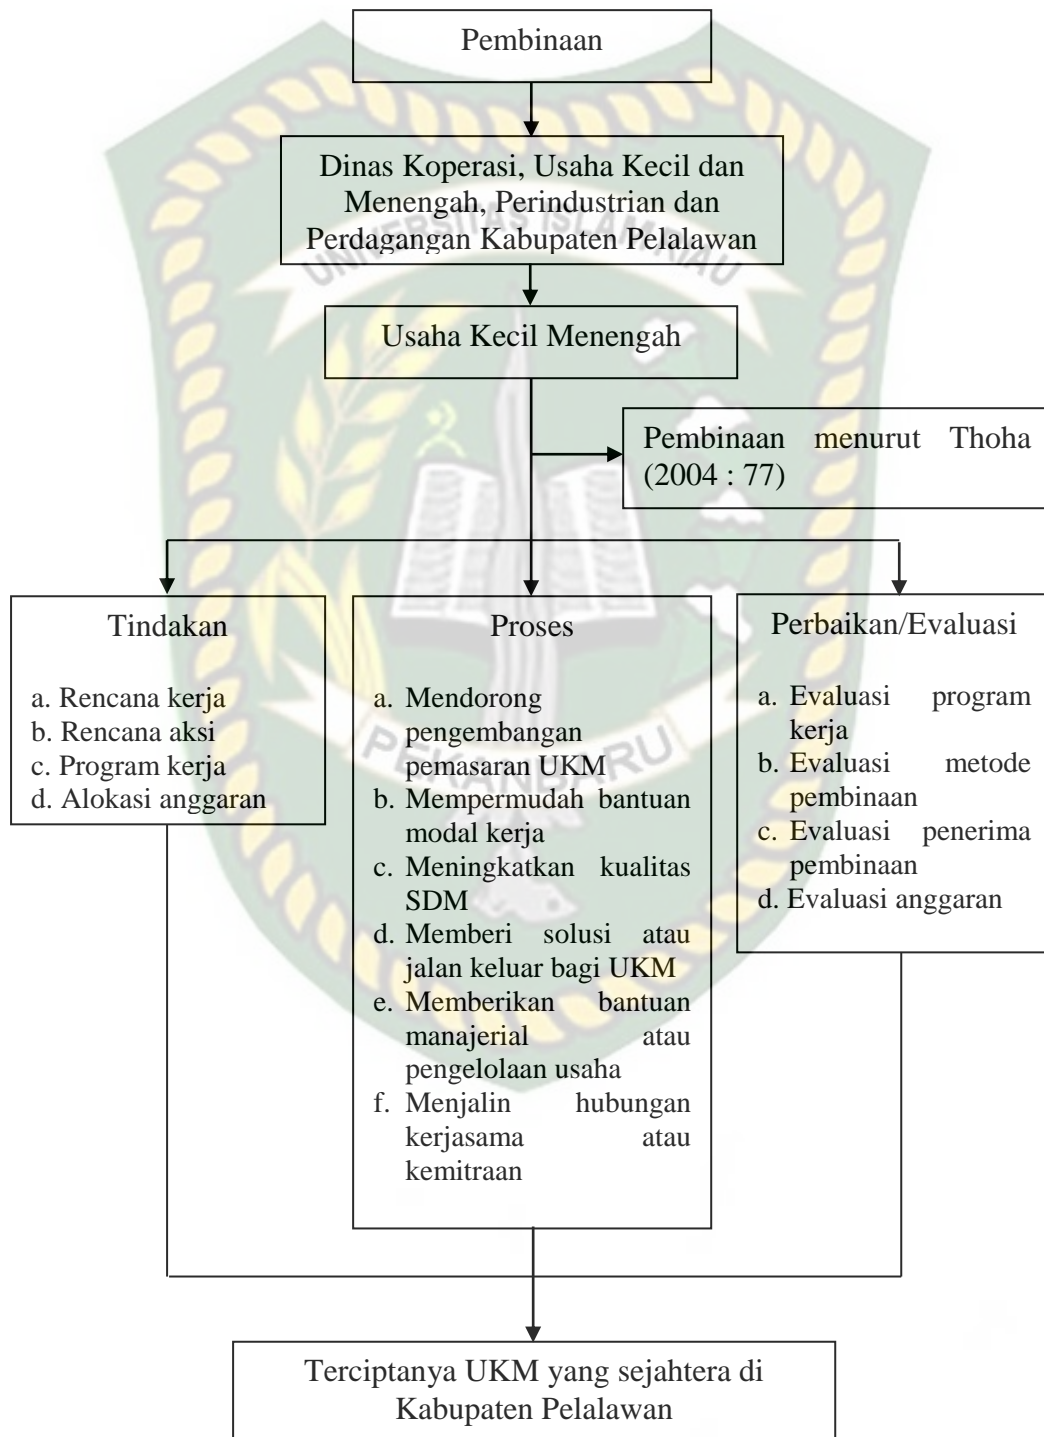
Pembinaan

Dinas Koperasi, Usaha Kecil dan Menengah, Perindustrian dan Perdagangan Kabupaten Pelalawan

Usaha Kecil Menengah

Pembinaan menurut Thoha (2004 : 77)

Tindakan

a. Rencana kerja
b. Rencana aksi
c. Program kerja
d. Alokasi anggaran

Proses

a. Mendorong pengembangan pemasaran UKM
b. Mempermudah bantuan modal kerja
c. Meningkatkan kualitas SDM
d. Memberi solusi atau jalan keluar bagi UKM
e. Memberikan bantuan manajerial atau pengelolaan usaha
f. Menjalin hubungan kerjasama atau kemitraan

Perbaikan/Evaluasi

a. Evaluasi program kerja
b. Evaluasi metode pembinaan
c. Evaluasi penerima pembinaan
d. Evaluasi anggaran

Terciptanya UKM yang sejahtera di Kabupaten Pelalawan

UNIVERSITAS ISLAM RIAU
PEKANBARU